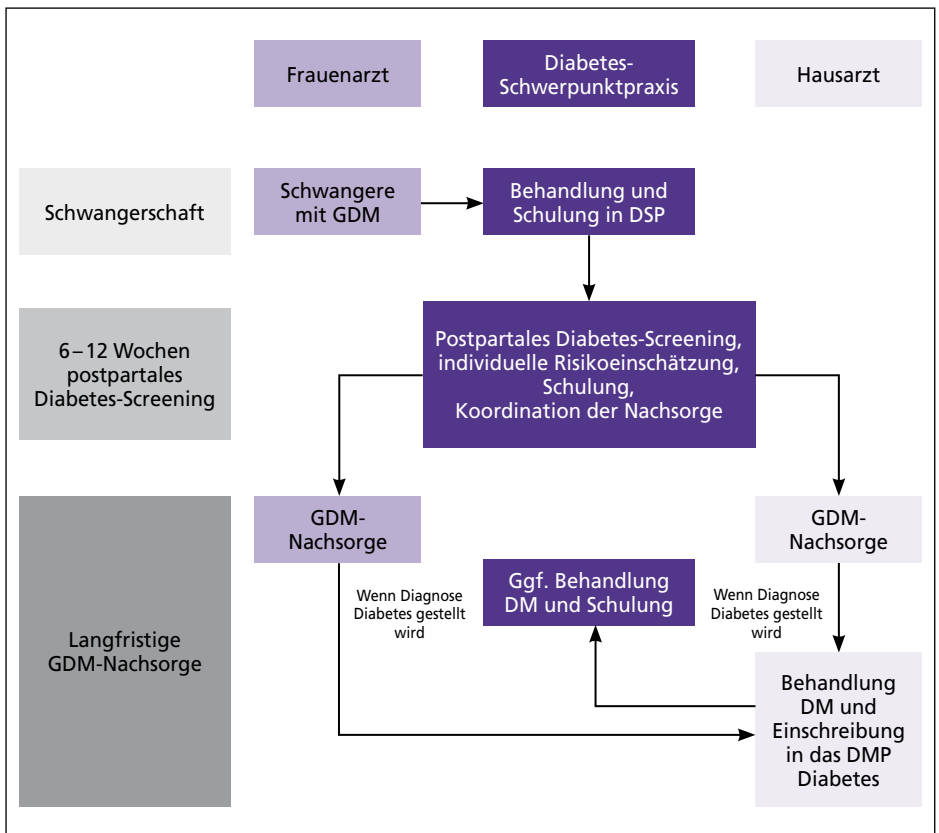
Frauenarzt

Diabetes-Schwerpunktpraxis

Hausarzt

Schwangerschaft

Schwangere mit GDM

Behandlung und Schulung in DSP

6 – 12 Wochen postpartales Diabetes-Screening

Postpartales Diabetes-Screening, individuelle Risikoeinschätzung, Schulung, Koordination der Nachsorge

Langfristige GDM-Nachsorge

GDM-Nachsorge

GDM-Nachsorge

Wenn Diagnose Diabetes gestellt wird

Ggf. Behandlung DM und Schulung

Wenn Diagnose Diabetes gestellt wird

Behandlung DM und Einschreibung in das DMP Diabetes